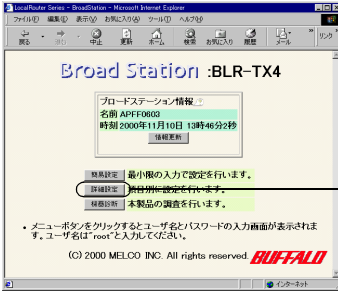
LocalRouter Series - BroadStation - Microsoft Internet Explorer

ファイル(F) 編集(E) 表示(V) お気に入り(A) ツール(T) ヘルプ(H)

戻る 進む 中止 更新 ホーム 検索 お気に入り 履歴 メール リンク

Broad Station :BLR-TX4

ブロードステーション情報

名前 APFF0603

時刻 2000年11月10日 13時46分2秒

情報更新

簡易設定 最小限の入力で設定を行います。

詳細設定 項目別に設定を行います。

情報診断 本製品の調査を行います。

• メニューボタンをクリックするとユーザ名とパスワードの入力画面が表示されます。ユーザ名は"root"と入力してください。

(C) 2000 MELCO INC. All rights reserved.

BUFFALO

インターネット